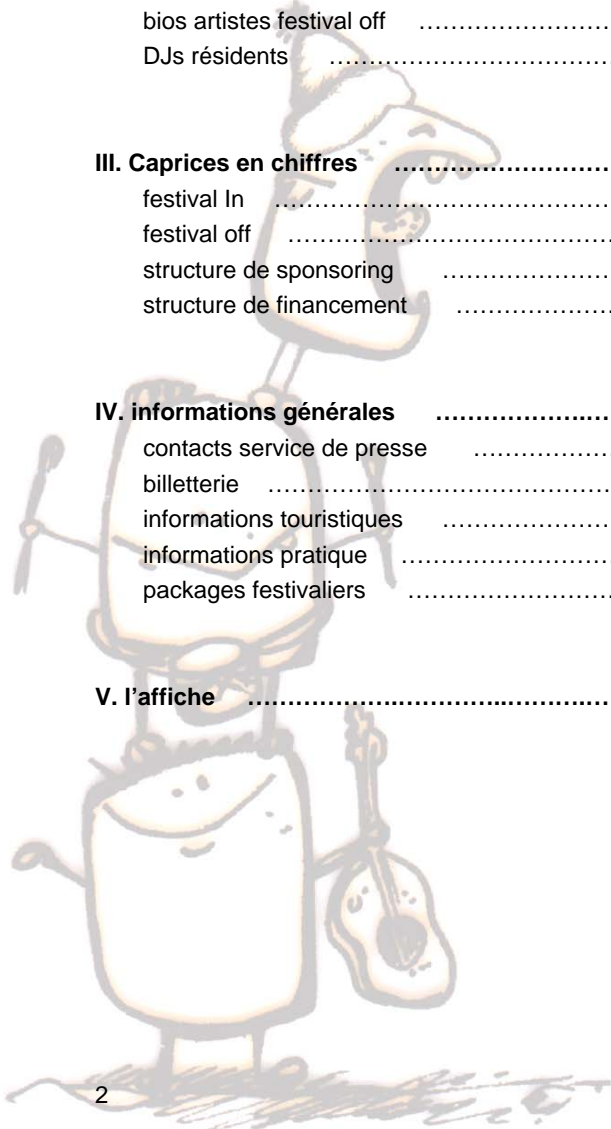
bios artistes festival off ……………………
DJs résidents ……………………………

III. Caprices en chiffres ……………………
festival In ……………………………………
festival off ……………………………………
structure de sponsoring …………………
structure de financement …………………

IV. informations générales …………………
contacts service de presse ……………
billetterie ……………………………………
informations touristiques …………………
informations pratique ……………………
packages festivaliers ……………………

V. l'affiche ……………………………………

2